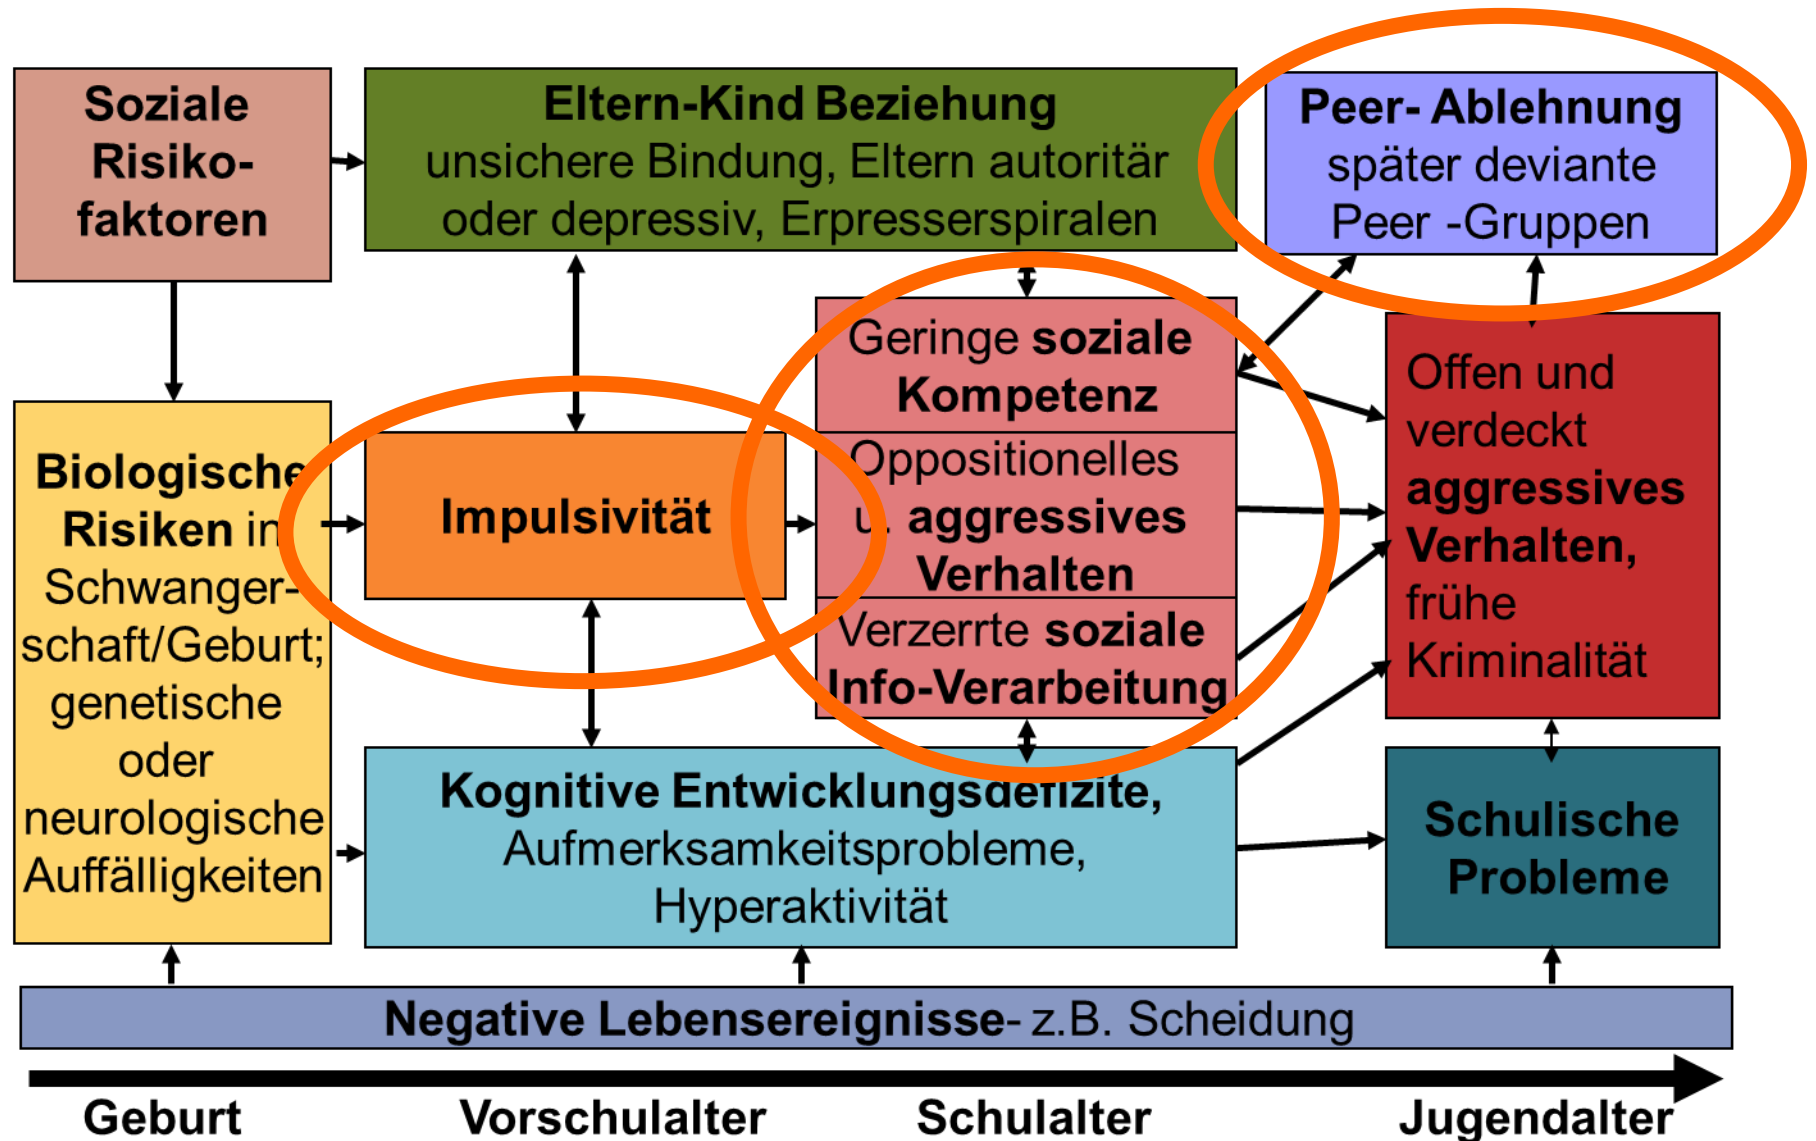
Soziale Risikofaktoren

Eltern-Kind Beziehung
unsichere Bindung, Eltern autoritär oder depressiv, Erpresserspiralen

Peer- Ablehnung
später deviante Peer -Gruppen

Geringe soziale Kompetenz

Oppositionelles u. aggressives Verhalten

Verzerrte soziale Info-Verarbeitung

Offen und verdeckt aggressives Verhalten, frühe Kriminalität

Biologische Risiken in Schwangerschaft/Geburt; genetische oder neurologische Auffälligkeiten

Impulsivität

Kognitive Entwicklungsdefizite, Aufmerksamkeitsprobleme, Hyperaktivität

Schulische Probleme

Negative Lebensereignisse- z.B. Scheidung

Geburt Vorschulalter Schulalter Jugendalter